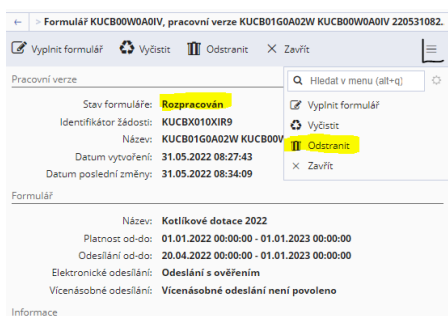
Formulář KUCB00W0A0IV, pracovní verze KUCB01G0A02W KUCB00W0A0IV 220531082.

Vyplnit formulář Vyčistit Odstranit Zavřít

Pracovní verze

Stav formuláře: Rozpracován
Identifikátor žádosti: KUCBX010XIR9
Název: KUCB01G0A02W KUCB00V
Datum vytvoření: 31.05.2022 08:27:43
Datum poslední změny: 31.05.2022 08:34:09

Hledat v menu (alt+q)
Vyplnit formulář
Vyčistit
Odstranit
Zavřít

Formulář

Název: Kotlíkové dotace 2022
Platnost od-do: 01.01.2022 00:00:00 - 01.01.2023 00:00:00
Odeslání od-do: 20.04.2022 00:00:00 - 01.01.2023 00:00:00
Elektronické odeslání: Odeslání s ověřením
Vícenásobné odeslání: Vícenásobné odeslání není povoleno

Informace